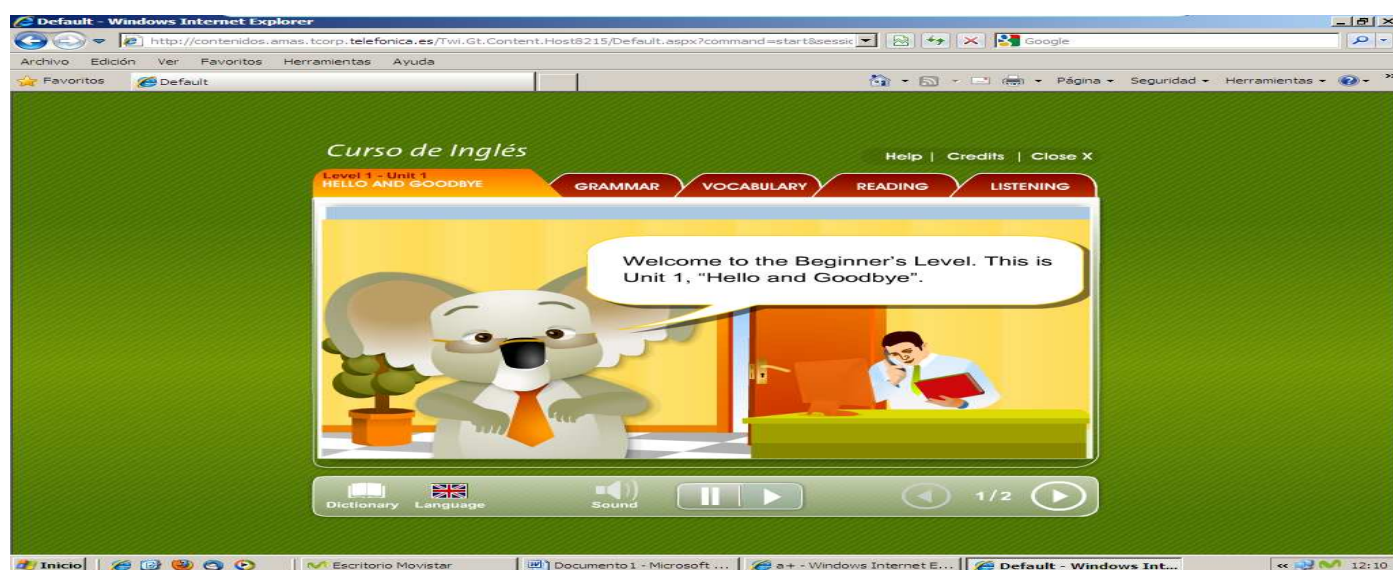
Default - Windows Internet Explorer

http://contenidos.amas.tcorp.telefonica.es/Twi.Gt.Content.Host8215/Default.aspx?command=start&sessic

Google

Archivo Edición Ver Favoritos Herramientas Ayuda

Favoritos Default

Página Seguridad Herramientas

Curso de Inglés

Help | Credits | Close X

Level 1 - Unit 1
HELLO AND GOODBYE

GRAMMAR VOCABULARY READING LISTENING

Welcome to the Beginner's Level. This is Unit 1, "Hello and Goodbye".

Dictionary Language Sound

1/2

Inicio Escritorio Movistar Documento1 - Microsoft ... a+ - Windows Internet E... Default - Windows Int... 12:10